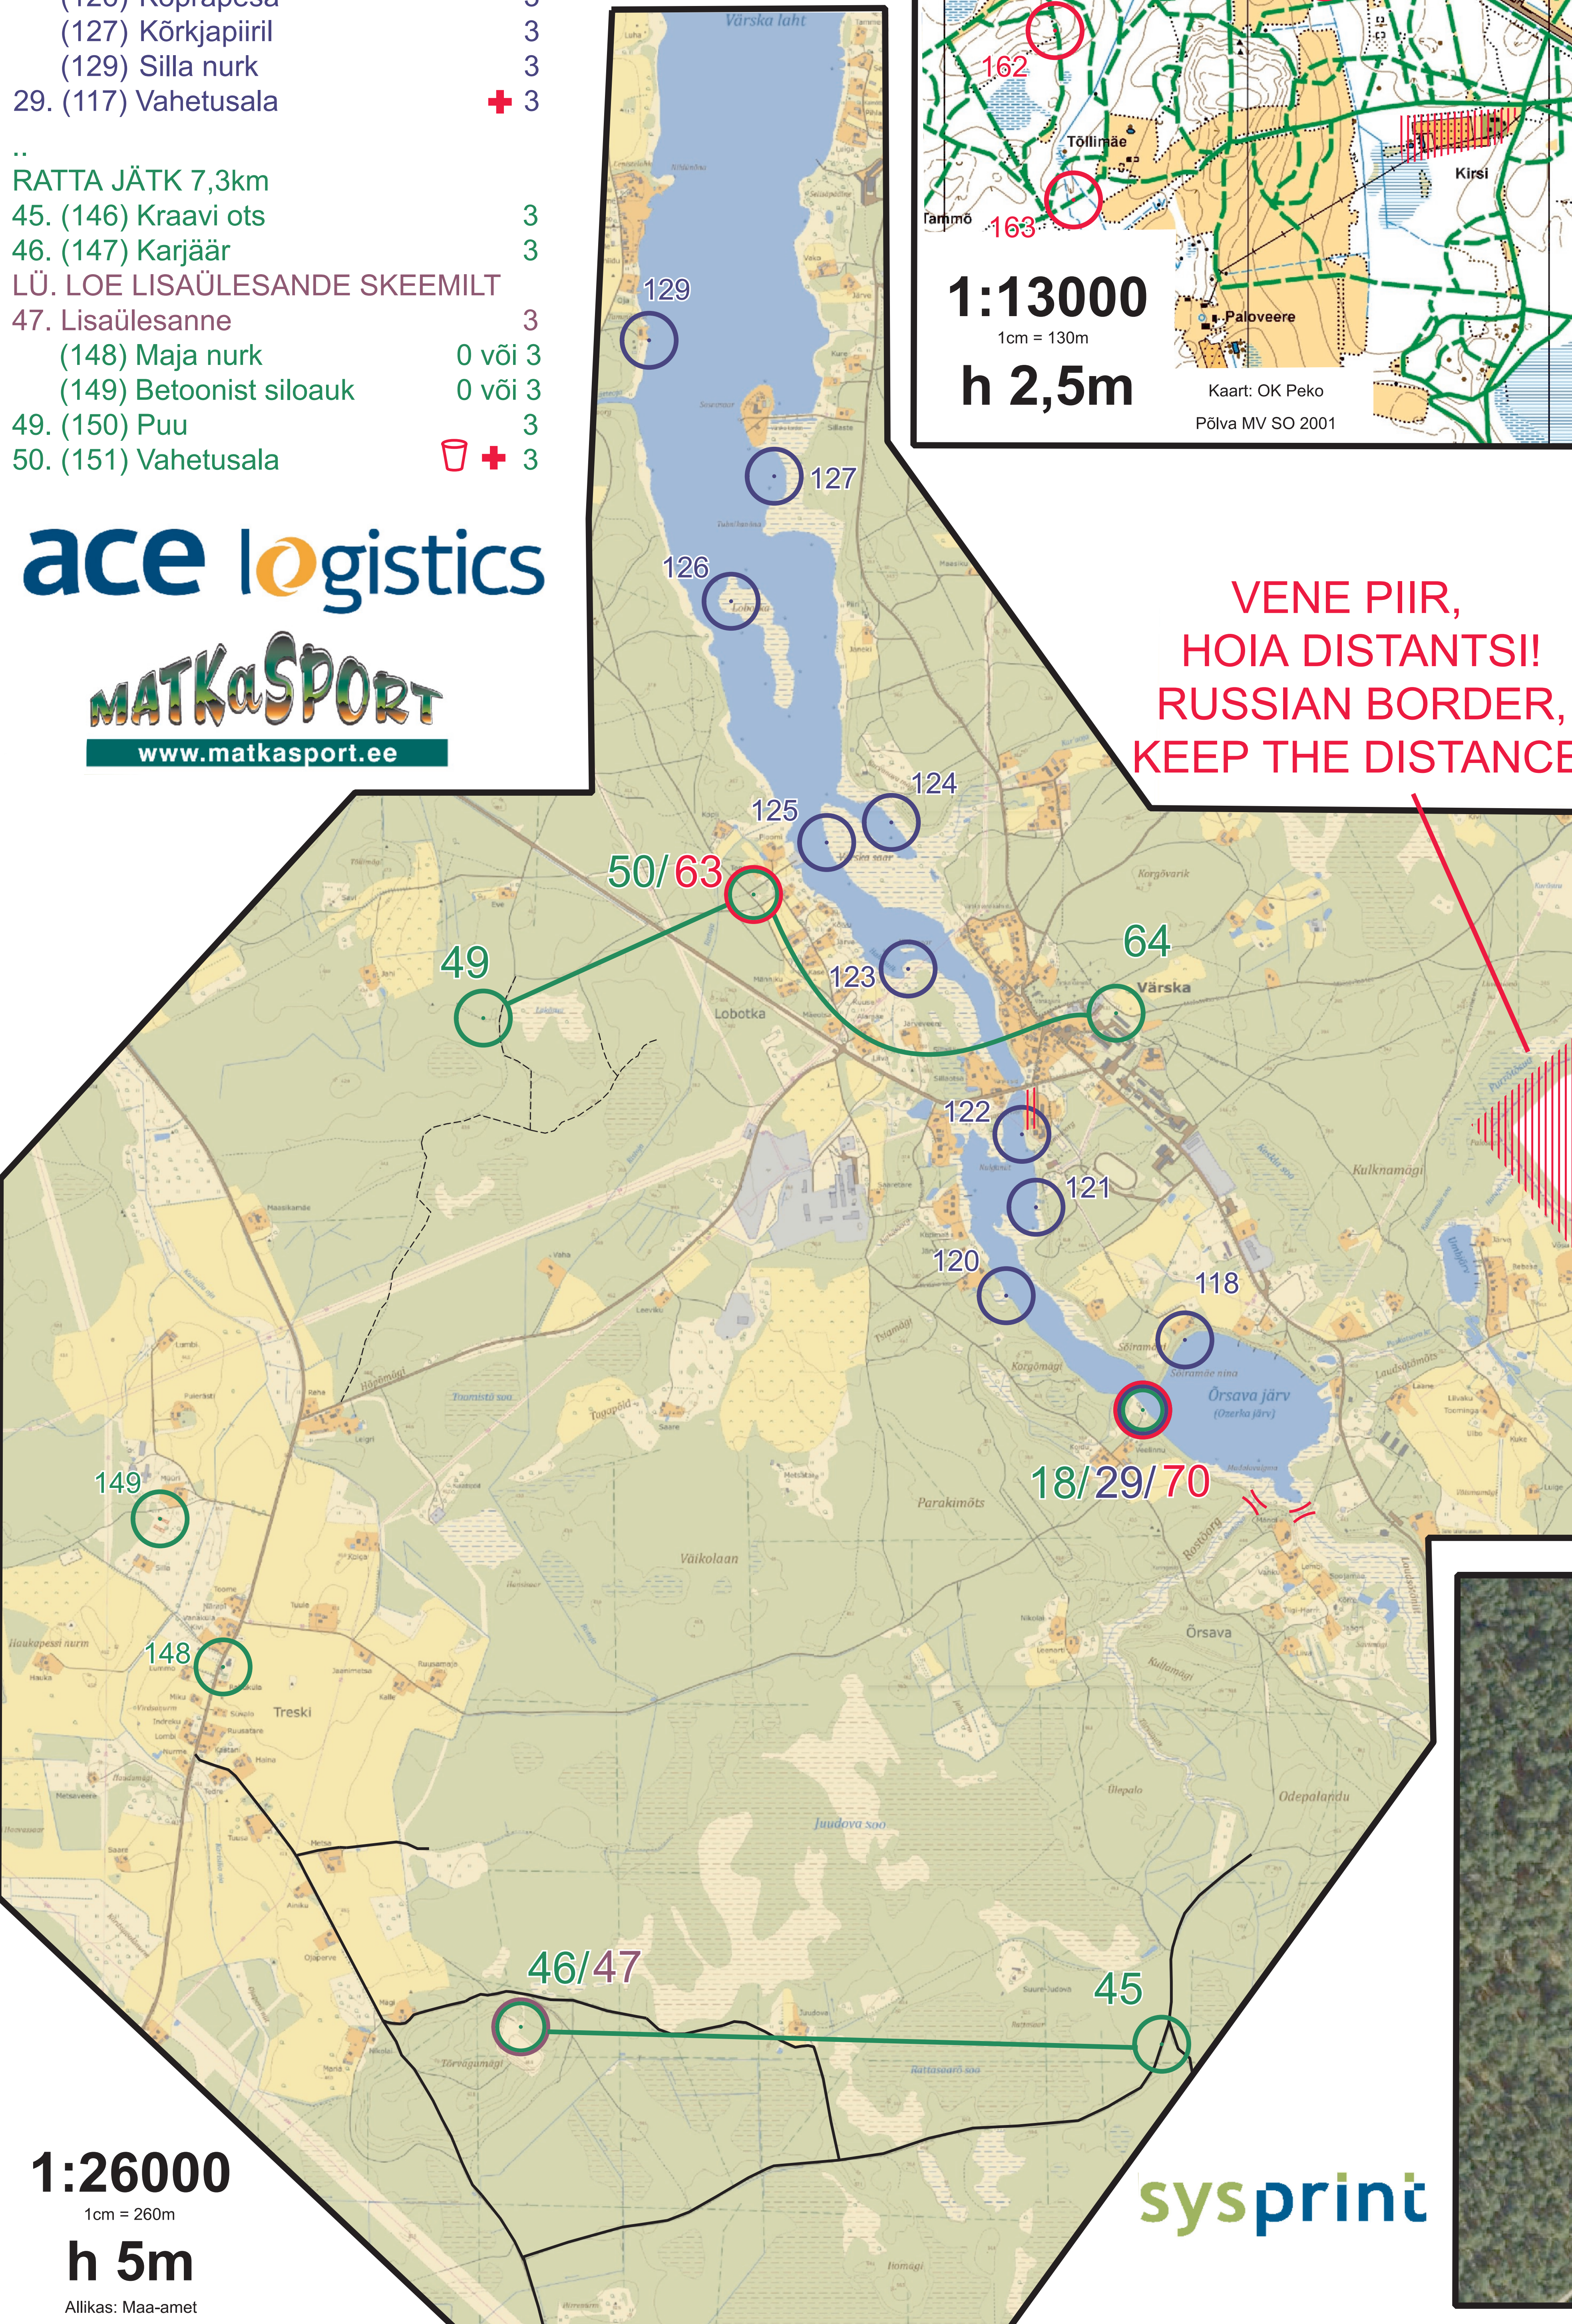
(126) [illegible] 3
(127) Kõrkjapiiril 3
(129) Silla nurk 3
29. (117) Vahetusala 3
..
RATTA JÄTK 7,3km
45. (146) Kraavi ots 3
46. (147) Karjäär 3
LÜ. LOE LISAÜLESANDE SKEEMILT
47. Lisaülesanne 3
(148) Maja nurk 0 või 3
(149) Betoonist siloauk 0 või 3
49. (150) Puu 3
50. (151) Vahetusala 3

ace logistics

MATKaSPORT
www.matkasport.ee

162
Tõllimäe
Kirsi
Tammõ
163
1:13000
1cm = 130m
h 2,5m
Paloveere
Kaart: OK Peko
Põlva MV SO 2001

Värska laht

VENE PIIR,
HOIA DISTANTSI!
RUSSIAN BORDER,
KEEP THE DISTANCE

129
127
126
124
125
50/63
64
Värska
49
123
Lobotka
122
121
120
118
Õrsava järv
18/29/70
Parakimõts
Väikolaan
Õrsava
149
148
Treski
Juudova soo
46/47
45

1:26000
1cm = 260m
h 5m
Allikas: Maa-amet

sysprint